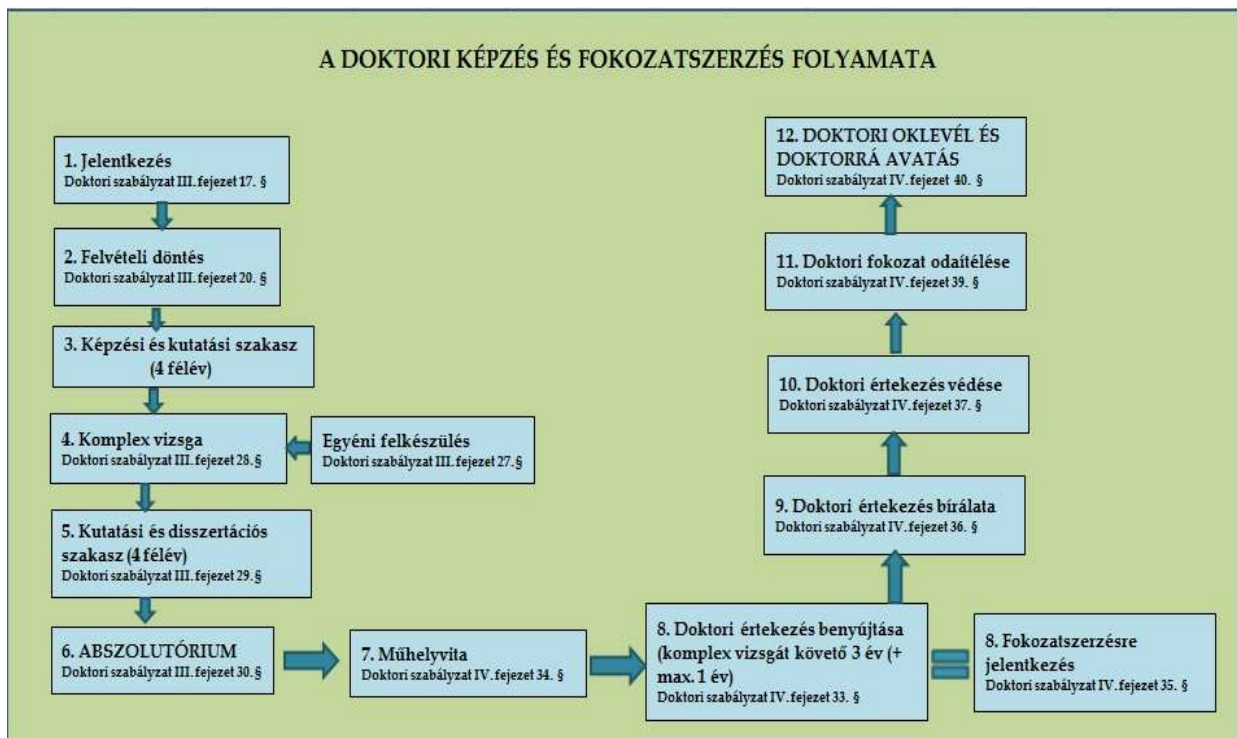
A DOKTORI KÉPZÉS ÉS FOKOZATSZERZÉS FOLYAMATA

1. Jelentkezés
Doktori szabályzat III. fejezet 17. §

2. Felvételi döntés
Doktori szabályzat III. fejezet 20. §

3. Képzési és kutatási szakasz (4 félév)

4. Komplex vizsga
Doktori szabályzat III. fejezet 28. §

Egyéni felkészülés
Doktori szabályzat III. fejezet 27. §

5. Kutatási és disszertációs szakasz (4 félév)
Doktori szabályzat III. fejezet 29. §

6. ABSZOLUTÓRIUM
Doktori szabályzat III. fejezet 30. §

7. Műhelyvita
Doktori szabályzat IV. fejezet 34. §

8. Doktori értekezés benyújtása (komplex vizsgát követő 3 év (+ max. 1 év)
Doktori szabályzat IV. fejezet 33. §

8. Fokozatszerzésre jelentkezés
Doktori szabályzat IV. fejezet 35. §

9. Doktori értekezés bírálata
Doktori szabályzat IV. fejezet 36. §

10. Doktori értekezés védése
Doktori szabályzat IV. fejezet 37. §

11. Doktori fokozat odaítélése
Doktori szabályzat IV. fejezet 39. §

12. DOKTORI OKLEVÉL ÉS DOKTORRÁ AVATÁS
Doktori szabályzat IV. fejezet 40. §